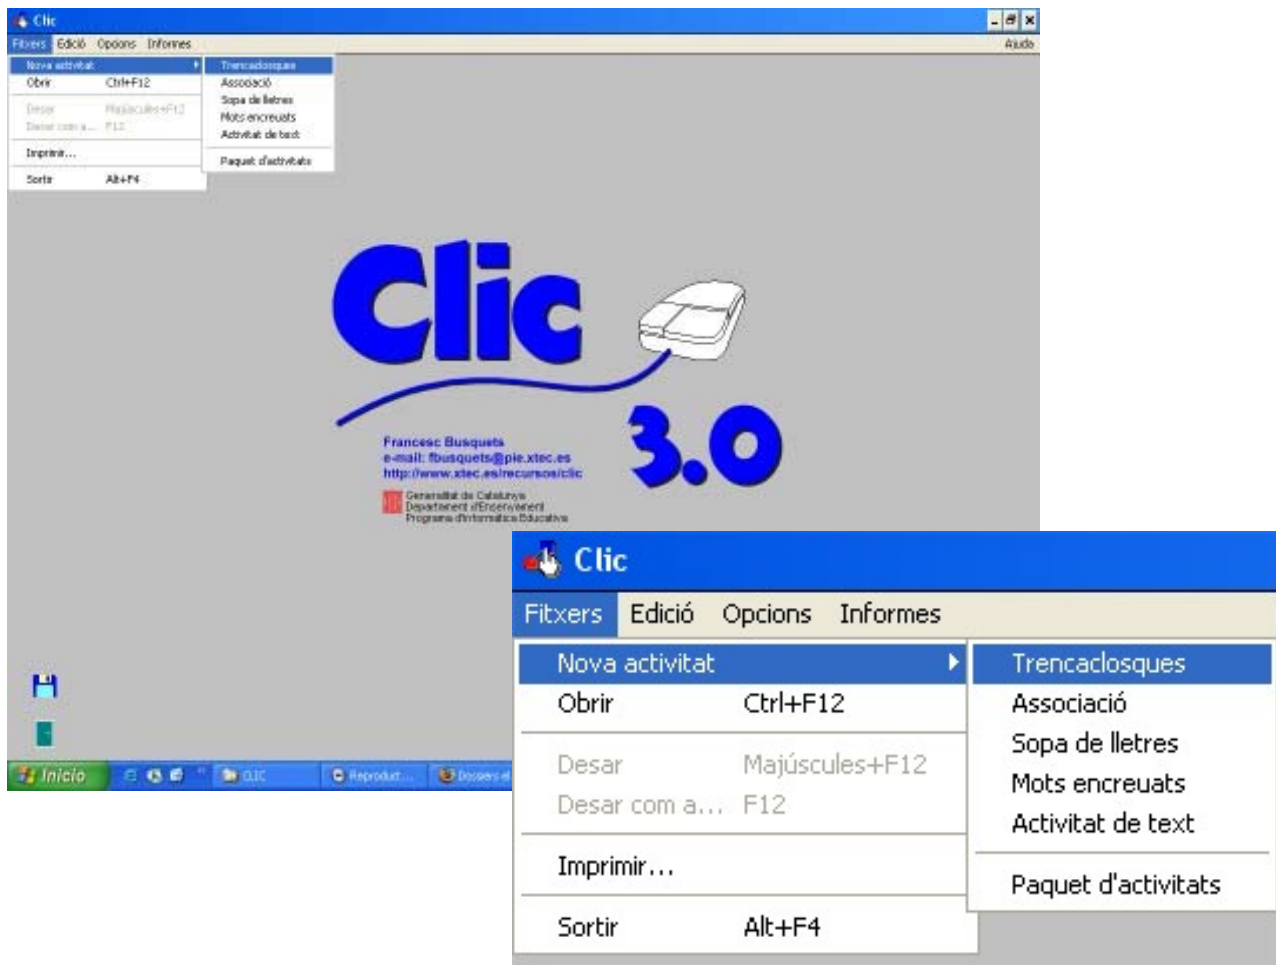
Clic

Fitxers Edició Opcions Informes

Ajuda

Nova activitat
Obrir Ctrl+F12
Desar Majúscules+F12
Desar com a... F12
Imprimir...
Sortir Alt+F4

Trencaclosques
Associació
Sopa de lletres
Mots encreuats
Activitat de text
Paquet d'activitats

Clic 3.0

Francesc Busquets
e-mail: fbusquets@pie.xtec.es
http://www.xtec.es/recursos/clic

Generalitat de Catalunya
Departament d'Ensenyament
Programa d'Informàtica Educativa

Inicio CLIC Reprodut... Dossiers el

Clic

Fitxers Edició Opcions Informes

Nova activitat
Obrir Ctrl+F12
Desar Majúscules+F12
Desar com a... F12
Imprimir...
Sortir Alt+F4

Trencaclosques
Associació
Sopa de lletres
Mots encreuats
Activitat de text
Paquet d'activitats